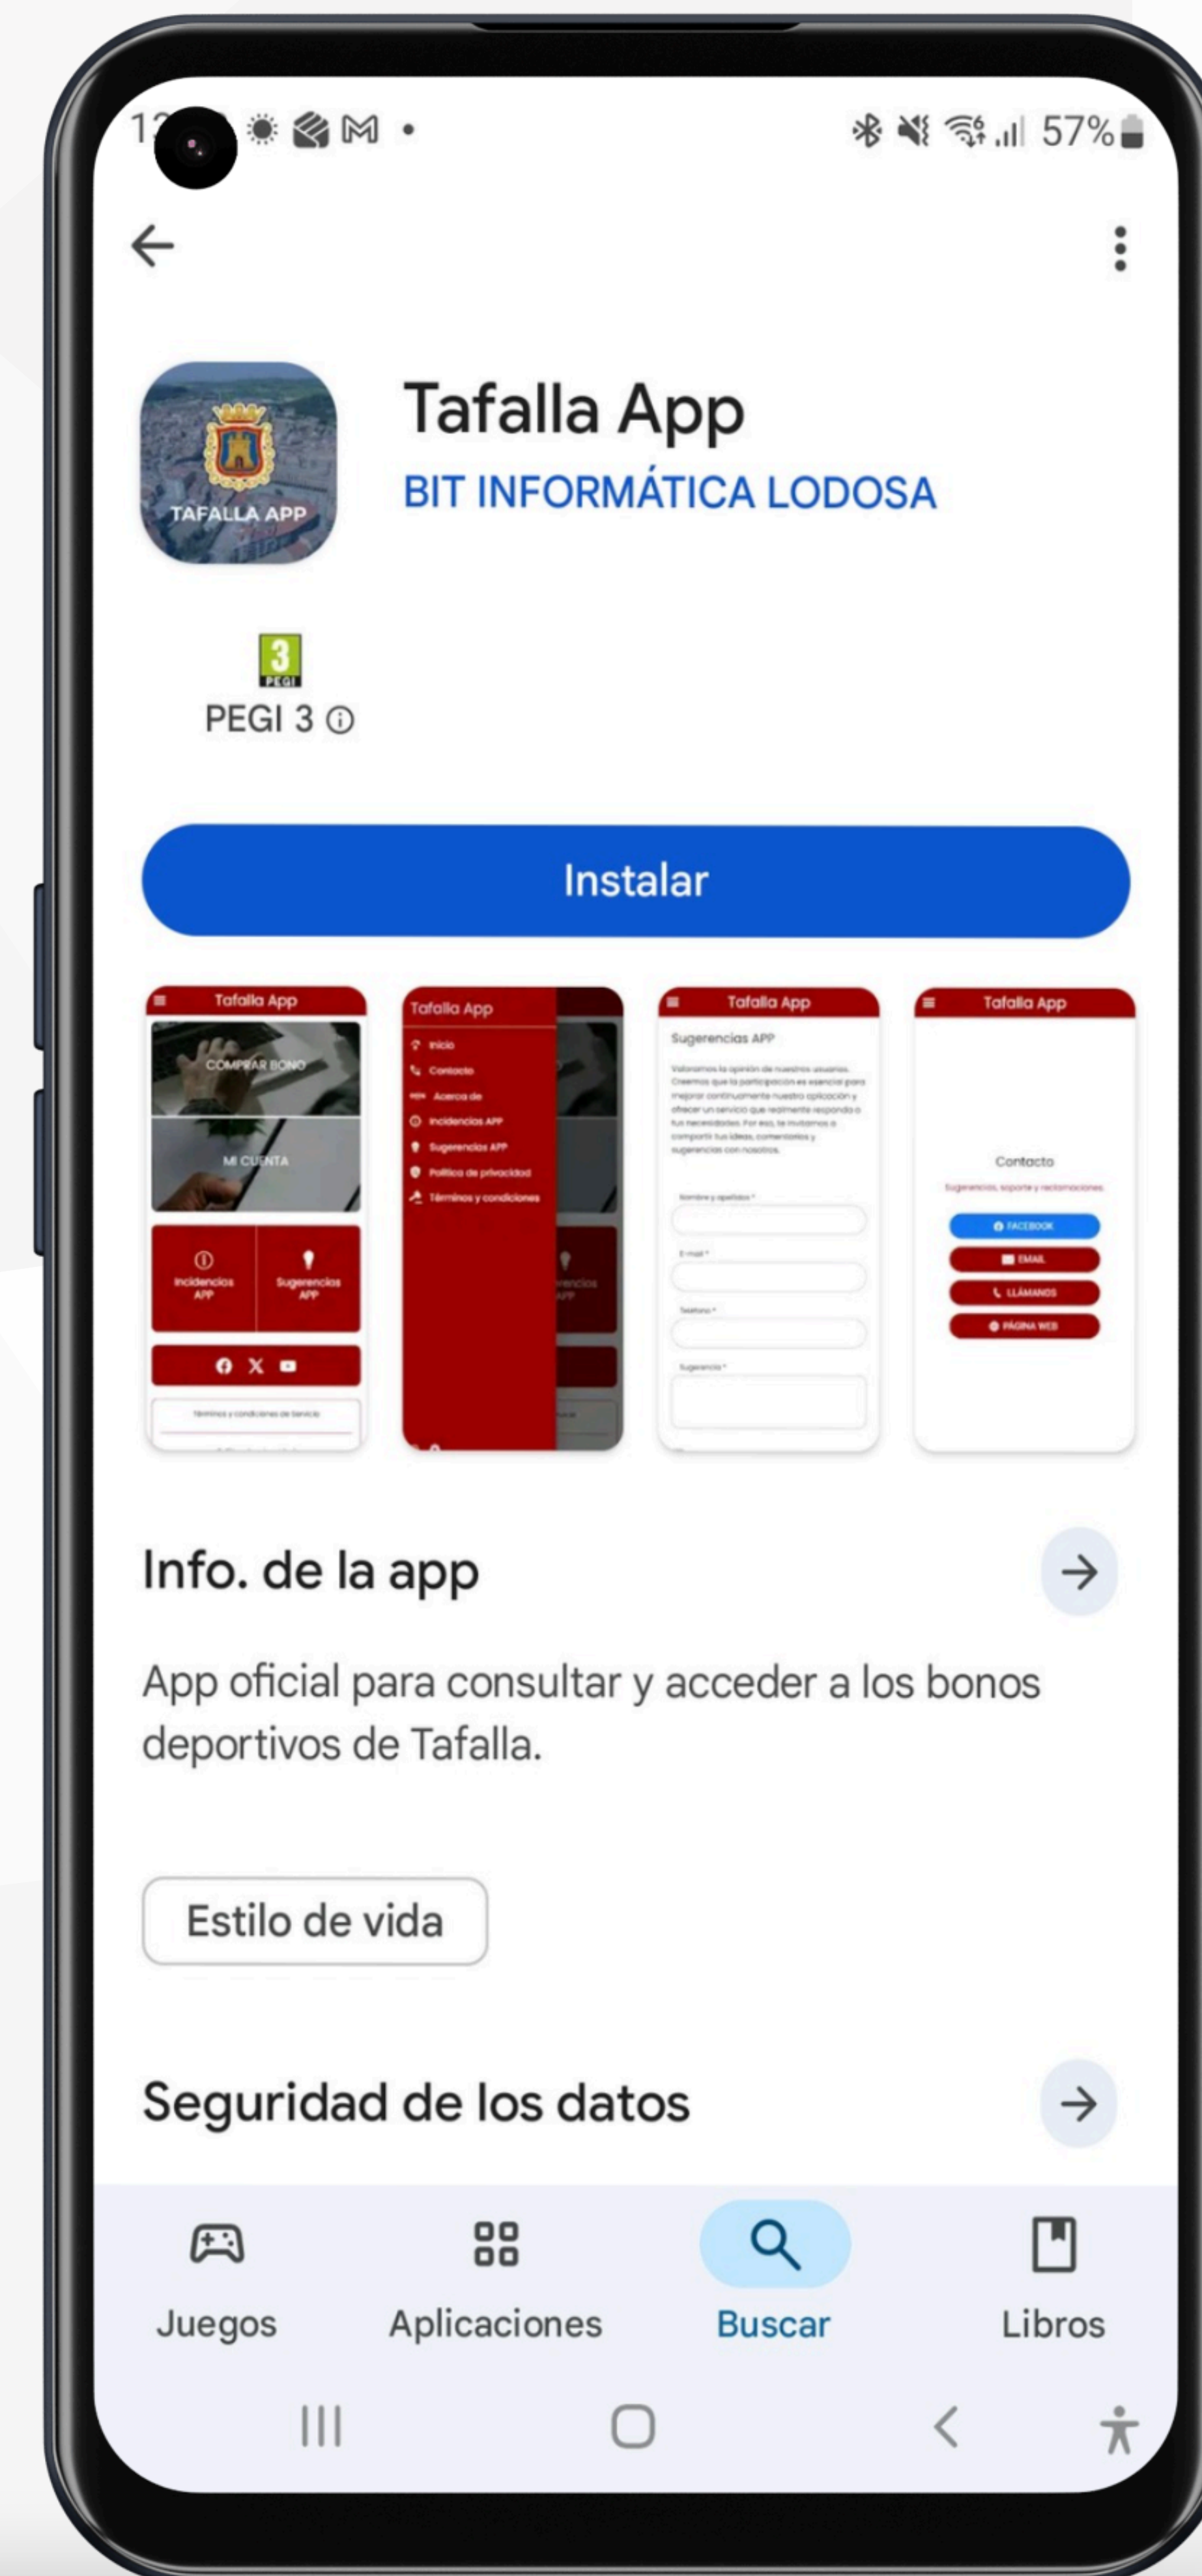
1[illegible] 57%

Tafalla App
BIT INFORMÁTICA LODOSA

TAFALLA APP

3 PEGI
PEGI 3 ⓘ

Instalar

Tafalla App
COMPRAR BONO
MI CUENTA
Incidencias APP
Sugerencias APP
Términos y condiciones de Servicio

Tafalla App
Inicio
Contacto
Acerca de
Incidencias APP
Sugerencias APP
Política de privacidad
Términos y condiciones

Tafalla App
Sugerencias APP
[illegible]
Nombre y apellidos *
E-mail *
Teléfono *
Sugerencia *

Tafalla App
Contacto
Sugerencias, soporte y reclamaciones
FACEBOOK
EMAIL
LLÁMANOS
PÁGINA WEB

Info. de la app

App oficial para consultar y acceder a los bonos deportivos de Tafalla.

Estilo de vida

Seguridad de los datos

Juegos
Aplicaciones
Buscar
Libros